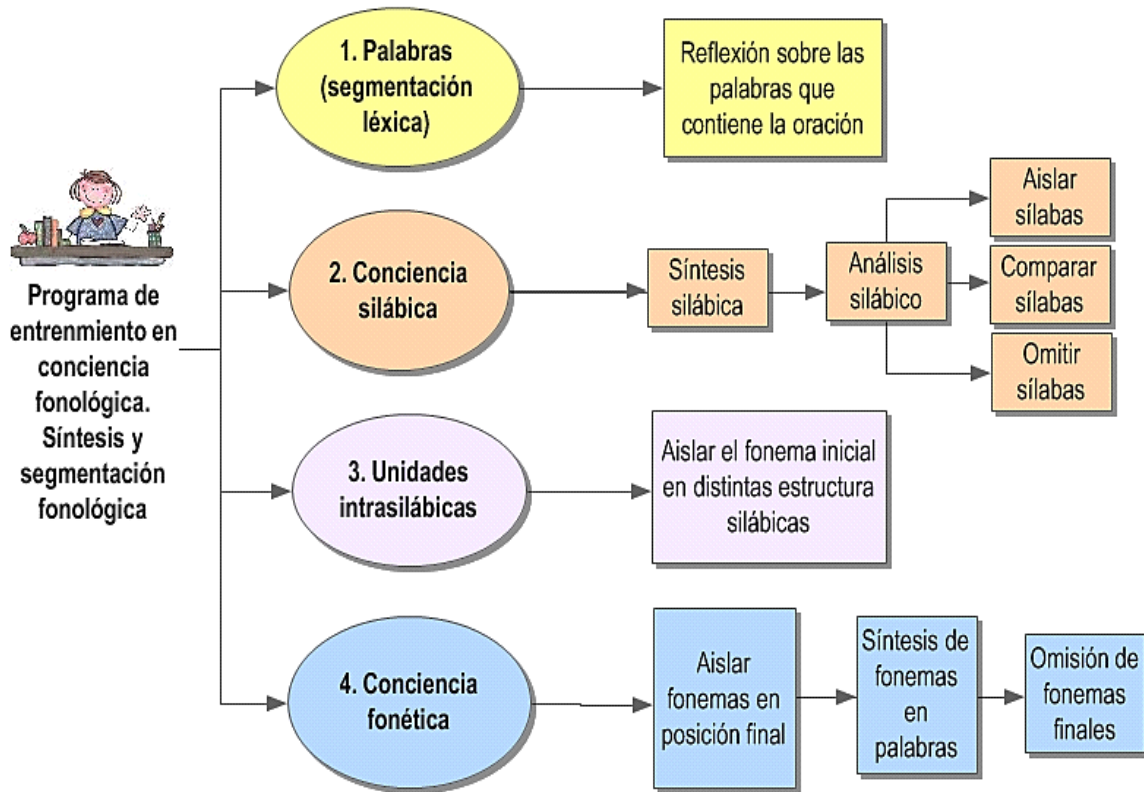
Programa de entrenmiento en conciencia fonológica. Síntesis y segmentación fonológica

1. Palabras (segmentación léxica)

Reflexión sobre las palabras que contiene la oración

2. Conciencia silábica

Síntesis silábica

Análisis silábico

Aislar sílabas

Comparar sílabas

Omitir sílabas

3. Unidades intrasilábicas

Aislar el fonema inicial en distintas estructura silábicas

4. Conciencia fonética

Aislar fonemas en posición final

Síntesis de fonemas en palabras

Omisión de fonemas finales